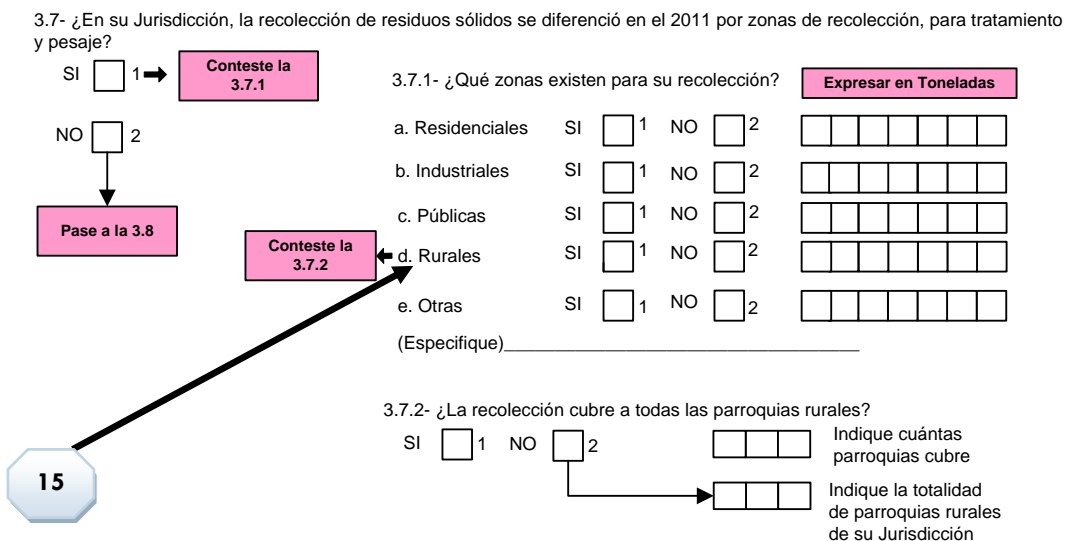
3.7- ¿En su Jurisdicción, la recolección de residuos sólidos se diferenció en el 2011 por zonas de recolección, para tratamiento y pesaje?

SI 1

Conteste la 3.7.1

NO 2

Pase a la 3.8

3.7.1- ¿Qué zonas existen para su recolección?

Expresar en Toneladas

a. Residenciales SI 1 NO 2

b. Industriales SI 1 NO 2

c. Públicas SI 1 NO 2

Conteste la 3.7.2

d. Rurales SI 1 NO 2

e. Otras SI 1 NO 2

(Especifique)________________________________

3.7.2- ¿La recolección cubre a todas las parroquias rurales?

SI 1 NO 2

Indique cuántas parroquias cubre

Indique la totalidad de parroquias rurales de su Jurisdicción

15